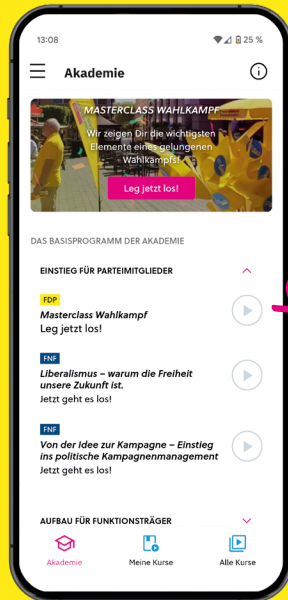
13:08

25 %

Akademie

MASTERCLASS WAHLKAMPF

Wir zeigen Dir die wichtigsten Elemente eines gelungenen Wahlkampfs!

Leg jetzt los!

DAS BASISPROGRAMM DER AKADEMIE

EINSTIEG FÜR PARTEIMITGLIEDER

FDP

Masterclass Wahlkampf

Leg jetzt los!

FNF

Liberalismus – warum die Freiheit unsere Zukunft ist.

Jetzt geht es los!

FNF

Von der Idee zur Kampagne – Einstieg ins politische Kampagnenmanagement

Jetzt geht es los!

AUFBAU FÜR FUNKTIONSTRÄGER

Akademie

Meine Kurse

Alle Kurse